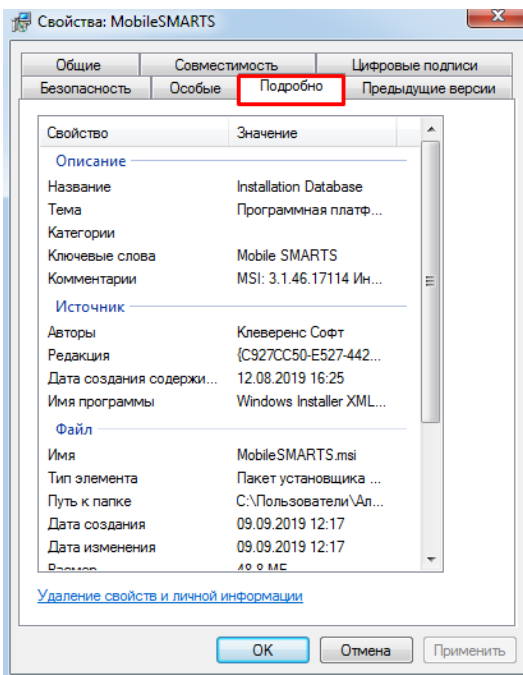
Свойства: MobileSMARTS

Общие | Совместимость | Цифровые подписи
Безопасность | Особые | Подробно | Предыдущие версии

| Свойство | Значение |
|---|---|
| **Описание** | |
| Название | Installation Database |
| Тема | Программная платф... |
| Категории | |
| Ключевые слова | Mobile SMARTS |
| Комментарии | MSI: 3.1.46.17114 Ин... |
| **Источник** | |
| Авторы | Клеверенс Софт |
| Редакция | {C927CC50-E527-442... |
| Дата создания содержи... | 12.08.2019 16:25 |
| Имя программы | Windows Installer XML... |
| **Файл** | |
| Имя | MobileSMARTS.msi |
| Тип элемента | Пакет установщика ... |
| Путь к папке | C:\Пользователи\Ал... |
| Дата создания | 09.09.2019 12:17 |
| Дата изменения | 09.09.2019 12:17 |
| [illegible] | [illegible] |

Удаление свойств и личной информации

OK | Отмена | Применить